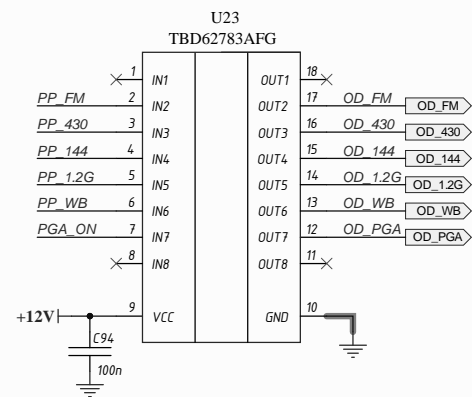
U23
TBD62783AFG

1 IN1
PP_FM 2 IN2
PP_430 3 IN3
PP_144 4 IN4
PP_1.2G 5 IN5
PP_WB 6 IN6
PGA_ON 7 IN7
8 IN8
+12V 9 VCC
C94
100n

OUT1 18
OUT2 17 OD_FM OD_FM
OUT3 16 OD_430 OD_430
OUT4 15 OD_144 OD_144
OUT5 14 OD_1.2G OD_1.2G
OUT6 13 OD_WB OD_WB
OUT7 12 OD_PGA OD_PGA
OUT8 11
GND 10